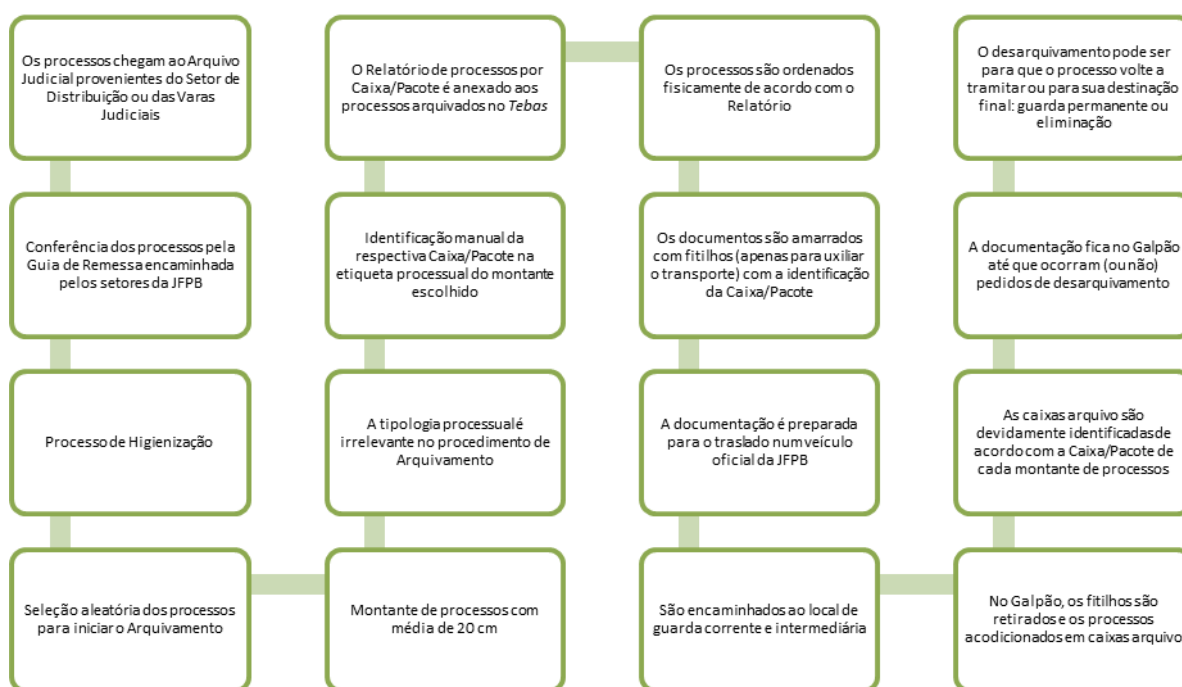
Os processos chegam ao Arquivo Judicial provenientes do Setor de Distribuição ou das Varas Judiciais

Conferência dos processos pela Guia de Remessa encaminhada pelos setores da JFPB

Processo de Higienização

Seleção aleatória dos processos para iniciar o Arquivamento

Montante de processos com média de 20 cm

A tipologia processual é irrelevante no procedimento de Arquivamento

Identificação manual da respectiva Caixa/Pacote na etiqueta processual do montante escolhido

O Relatório de processos por Caixa/Pacote é anexado aos processos arquivados no *Tebas*

Os processos são ordenados fisicamente de acordo com o Relatório

Os documentos são amarrados com fitilhos (apenas para uxiliar o transporte) com a identificação da Caixa/Pacote

A documentação é preparada para o traslado num veículo oficial da JFPB

São encaminhados ao local de guarda corrente e intermediária

No Galpão, os fitilhos são retirados e os processos acodicionados em caixas arquivo

As caixas arquivo são devidamente identificadas de acordo com a Caixa/Pacote de cada montante de processos

A documentação fica no Galpão até que ocorram (ou não) pedidos de desarquivamento

O desarquivamento pode ser para que o processo volte a tramitar ou para sua destinação final: guarda permanente ou eliminação